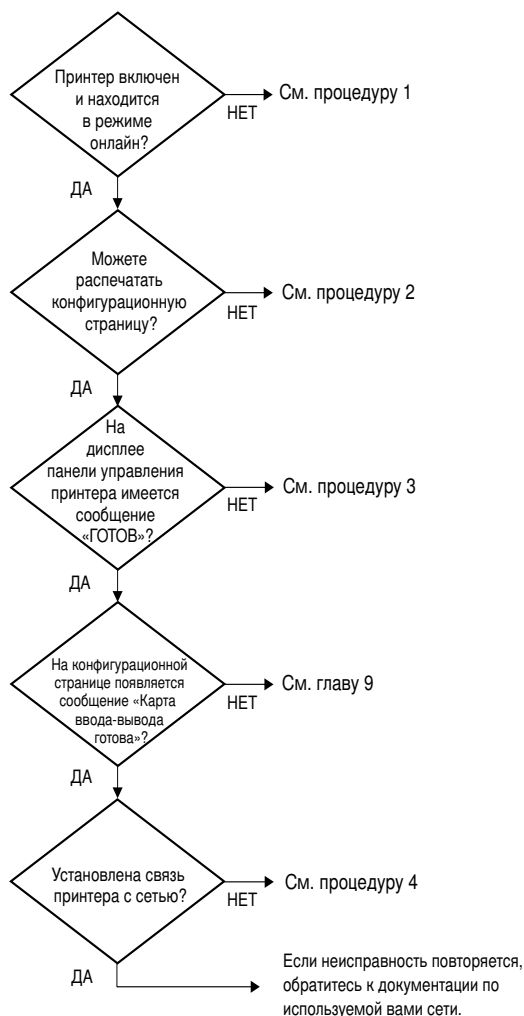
Принтер включен и находится в режиме онлайн?

НЕТ

См. процедуру 1

ДА

Можете распечатать конфигурационную страницу?

НЕТ

См. процедуру 2

ДА

На дисплее панели управления принтера имеется сообщение «ГОТОВ»?

НЕТ

См. процедуру 3

ДА

На конфигурационной странице появляется сообщение «Карта ввода-вывода готова»?

НЕТ

См. главу 9

ДА

Установлена связь принтера с сетью?

НЕТ

См. процедуру 4

ДА

Если неисправность повторяется, обратитесь к документации по используемой вами сети.